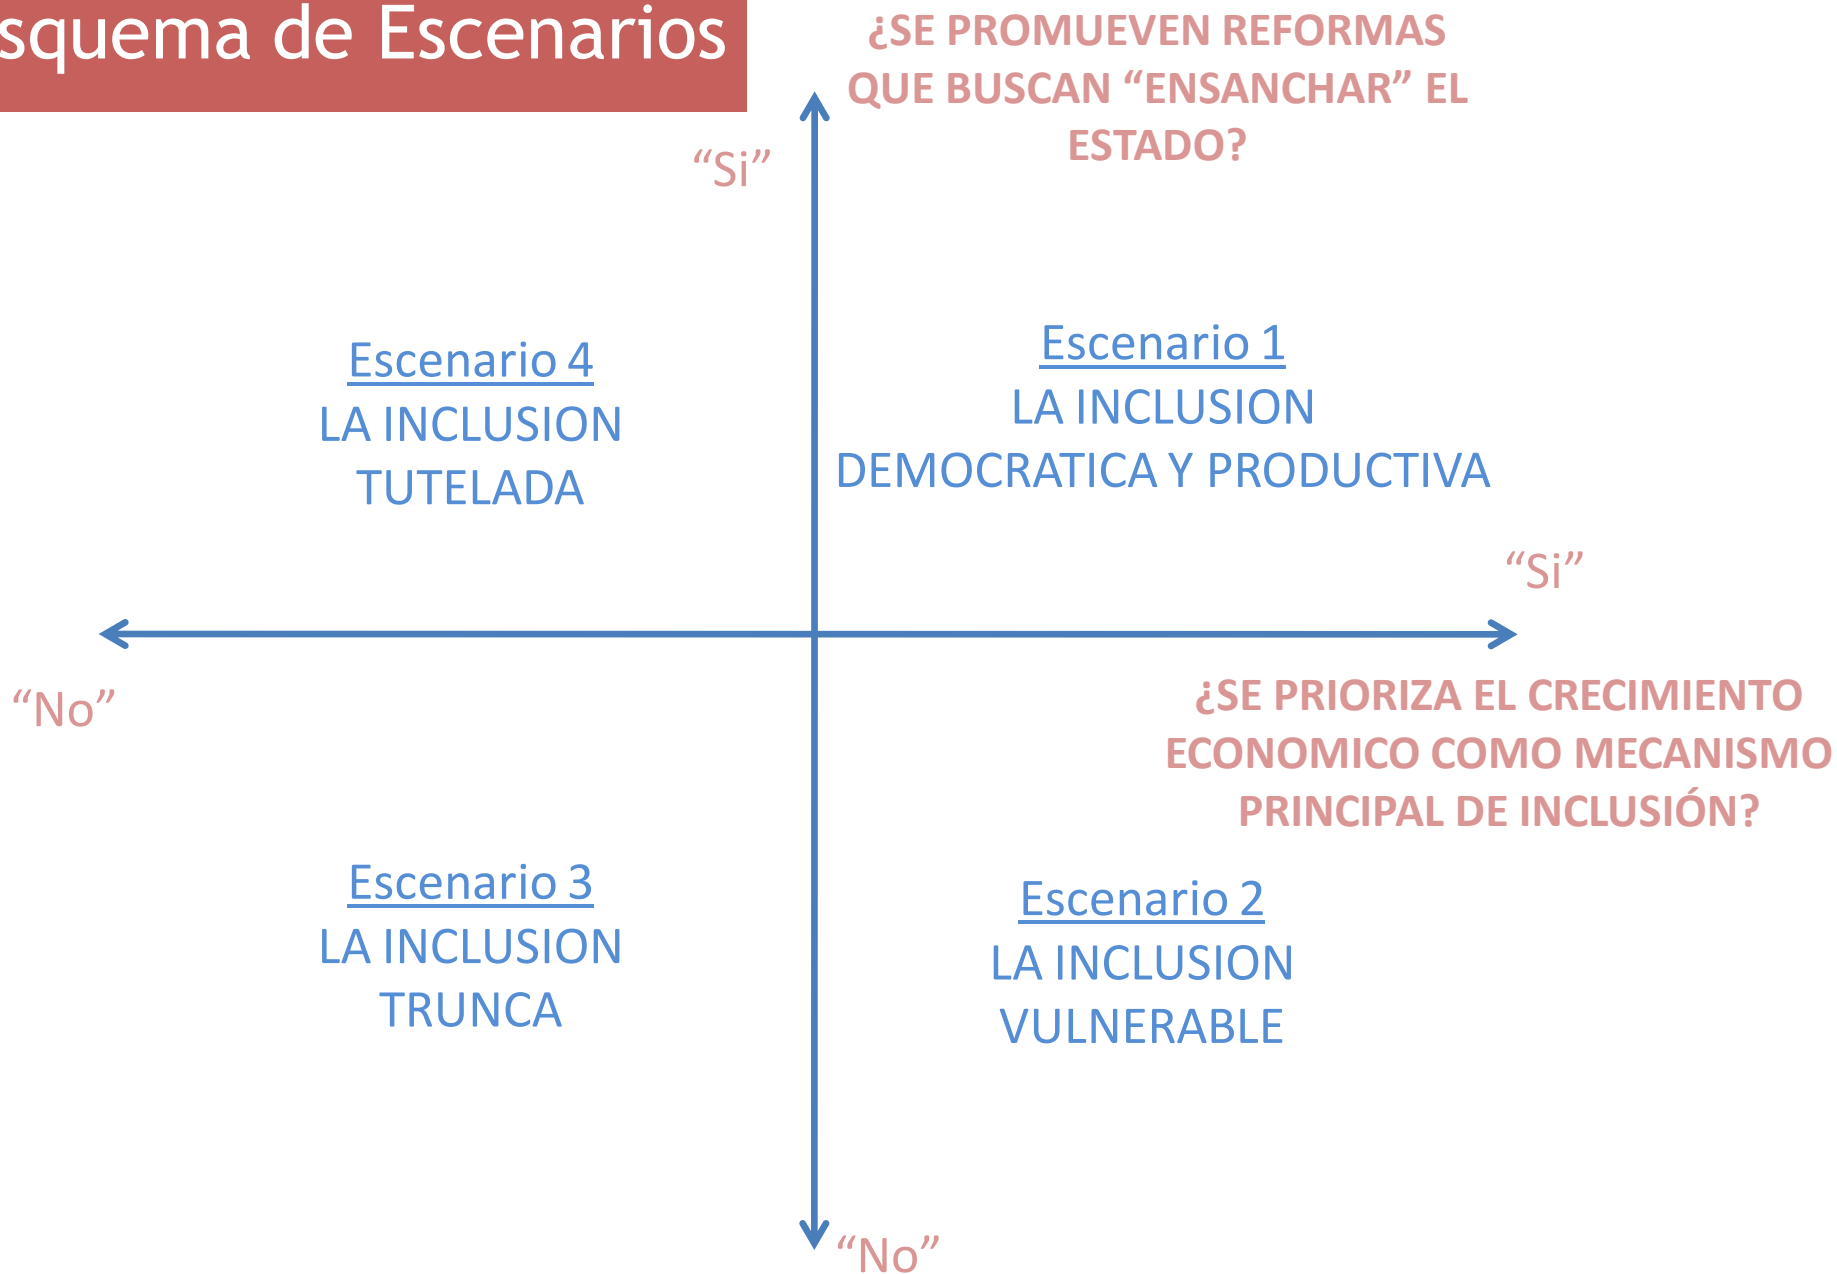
squema de Escenarios

¿SE PROMUEVEN REFORMAS QUE BUSCAN “ENSANCHAR” EL ESTADO?

“Si”

Escenario 4
LA INCLUSION TUTELADA

Escenario 1
LA INCLUSION DEMOCRATICA Y PRODUCTIVA

“Si”

“No”

¿SE PRIORIZA EL CRECIMIENTO ECONOMICO COMO MECANISMO PRINCIPAL DE INCLUSIÓN?

Escenario 3
LA INCLUSION TRUNCA

Escenario 2
LA INCLUSION VULNERABLE

“No”